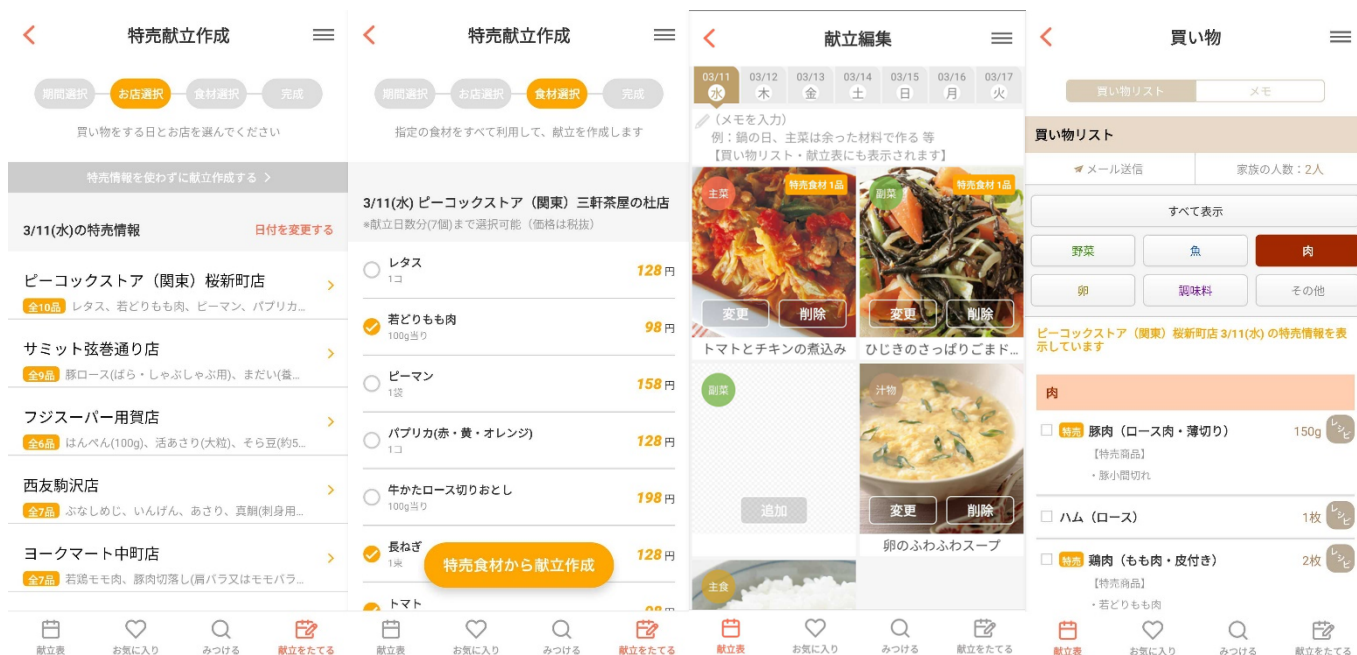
特売献立作成

期間選択 お店選択 食材選択 完成

買い物をする日とお店を選んでください

特売情報を使わずに献立作成する >

3/11(水)の特売情報 日付を変更する

ピーコックストア（関東）桜新町店
全10品 レタス、若どりもも肉、ピーマン、パプリカ...

サミット弦巻通り店
全9品 豚ロース(ばら・しゃぶしゃぶ用)、まだい(養...

フジスーパー用賀店
全6品 はんぺん(100g)、活あさり(大粒)、そら豆(約5...

西友駒沢店
全7品 ぶなしめじ、いんげん、あさり、真鯛(刺身用...

ヨークマート中町店
全7品 若鶏モモ肉、豚肉切落し(肩バラ又はモモバラ...

献立表 お気に入り みつける 献立をたてる

特売献立作成

期間選択 お店選択 食材選択 完成

指定の食材をすべて利用して、献立を作成します

3/11(水) ピーコックストア（関東）三軒茶屋の杜店
*献立日数分(7個)まで選択可能（価格は税抜）

レタス 1コ 128円
若どりもも肉 100g当り 98円
ピーマン 1袋 158円
パプリカ(赤・黄・オレンジ) 1コ 128円
牛かたロース切りおとし 100g当り 198円
長ねぎ 1束 128円
トマト 98円

特売食材から献立作成

献立表 お気に入り みつける 献立をたてる

献立編集

03/11 水 03/12 木 03/13 金 03/14 土 03/15 日 03/16 月 03/17 火

（メモを入力）
例：鍋の日、主菜は余った材料で作る 等
【買い物リスト・献立表にも表示されます】

主菜 特売食材 1品 変更 削除 トマトとチキンの煮込み
副菜 特売食材 1品 変更 削除 ひじきのさっぱりごまド...
副菜 追加
汁物 変更 削除 卵のふわふわスープ
主食

献立表 お気に入り みつける 献立をたてる

買い物

買い物リスト メモ

買い物リスト

メール送信 家族の人数：2人

すべて表示

野菜 魚 肉
卵 調味料 その他

ピーコックストア（関東）桜新町店 3/11(水) の特売情報を表示しています

肉

特売 豚肉（ロース肉・薄切り） 150g レシピ
【特売商品】
・豚小間切れ

ハム（ロース） 1枚 レシピ

特売 鶏肉（もも肉・皮付き） 2枚 レシピ
【特売商品】
・若どりもも肉

献立表 お気に入り みつける 献立をたてる